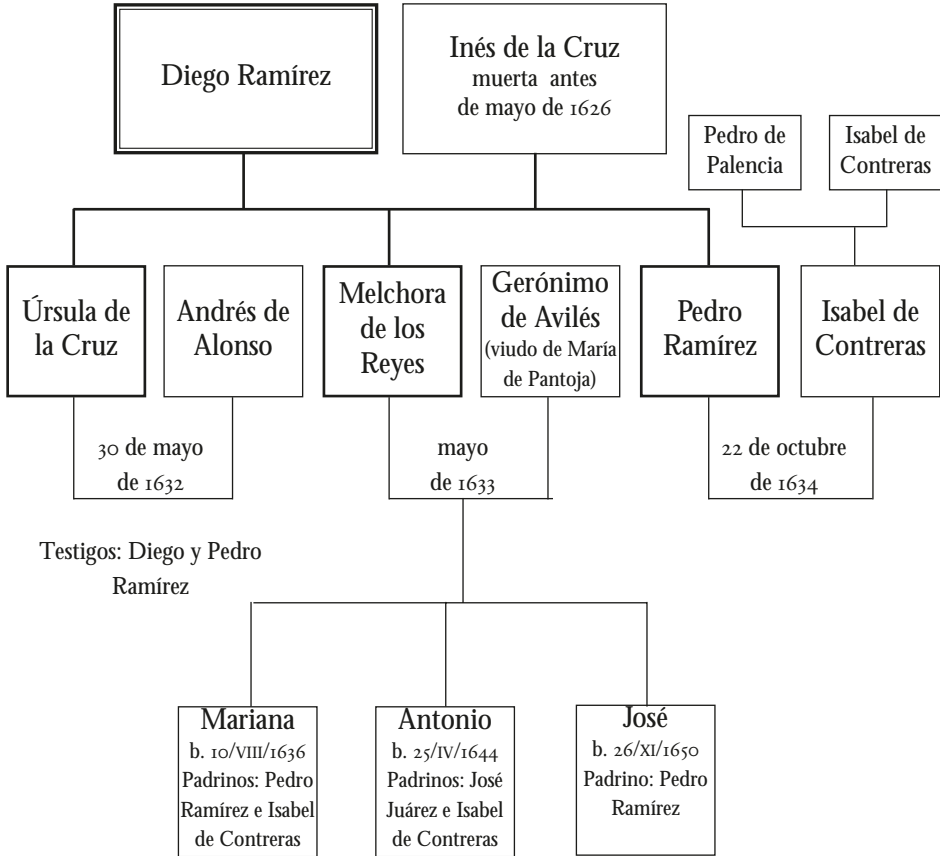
Diego Ramírez

Inés de la Cruz
muerta antes
de mayo de 1626

Pedro de Palencia

Isabel de Contreras

Úrsula de la Cruz

Andrés de Alonso

Melchora de los Reyes

Gerónimo de Avilés
(viudo de María de Pantoja)

Pedro Ramírez

Isabel de Contreras

30 de mayo
de 1632

mayo
de 1633

22 de octubre
de 1634

Testigos: Diego y Pedro Ramírez

Mariana
b. 10/VIII/1636
Padrinos: Pedro Ramírez e Isabel de Contreras

Antonio
b. 25/IV/1644
Padrinos: José Juárez e Isabel de Contreras

José
b. 26/XI/1650
Padrino: Pedro Ramírez